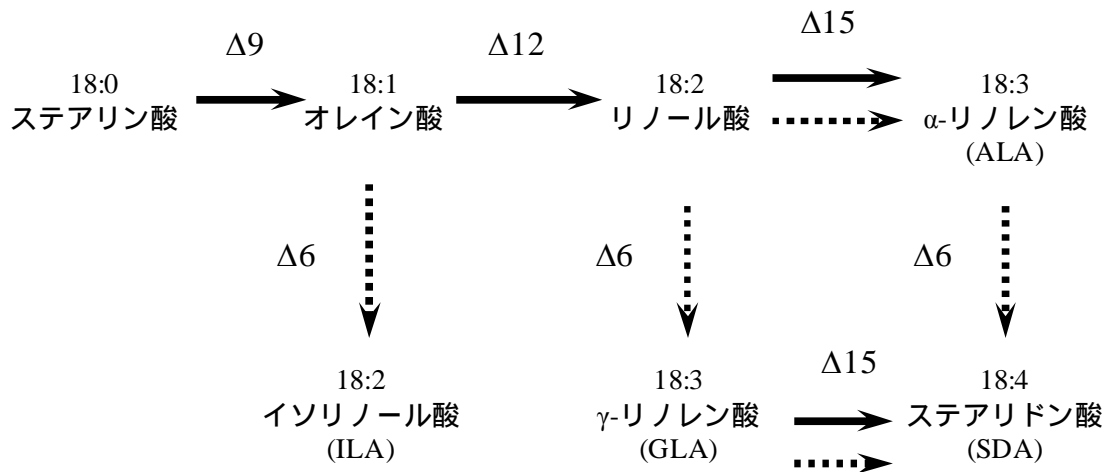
18:0
ステアリン酸

$\Delta 9$

18:1
オレイン酸

$\Delta 12$

18:2
リノール酸

$\Delta 15$

18:3
α-リノレン酸
(ALA)

$\Delta 6$

$\Delta 6$

$\Delta 6$

18:2
イソリノール酸
(ILA)

18:3
γ-リノレン酸
(GLA)

$\Delta 15$

18:4
ステアリドン酸
(SDA)